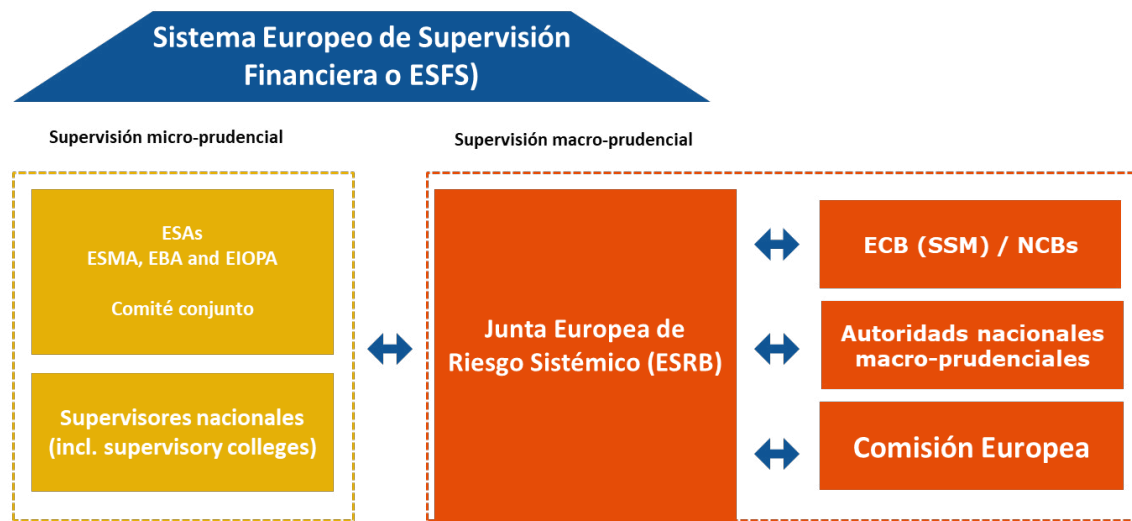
Sistema Europeo de Supervisión Financiera o ESFS)

Supervisión micro-prudencial

Supervisión macro-prudencial

ESAs
ESMA, EBA and EIOPA

Comité conjunto

Supervisores nacionales (incl. supervisory colleges)

Junta Europea de Riesgo Sistémico (ESRB)

ECB (SSM) / NCBs

Autoridads nacionales macro-prudenciales

Comisión Europea